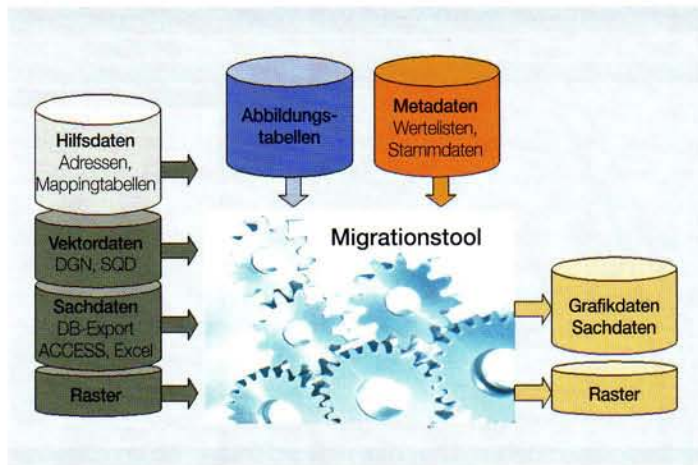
Hilfsdaten
Adressen,
Mappingtabellen

Abbildungstabellen

Metadaten
Wertelisten,
Stammdaten

Vektordaten
DGN, SQD

Migrationstool

Sachdaten
DB-Export
ACCESS, Excel

Grafikdaten
Sachdaten

Raster

Raster